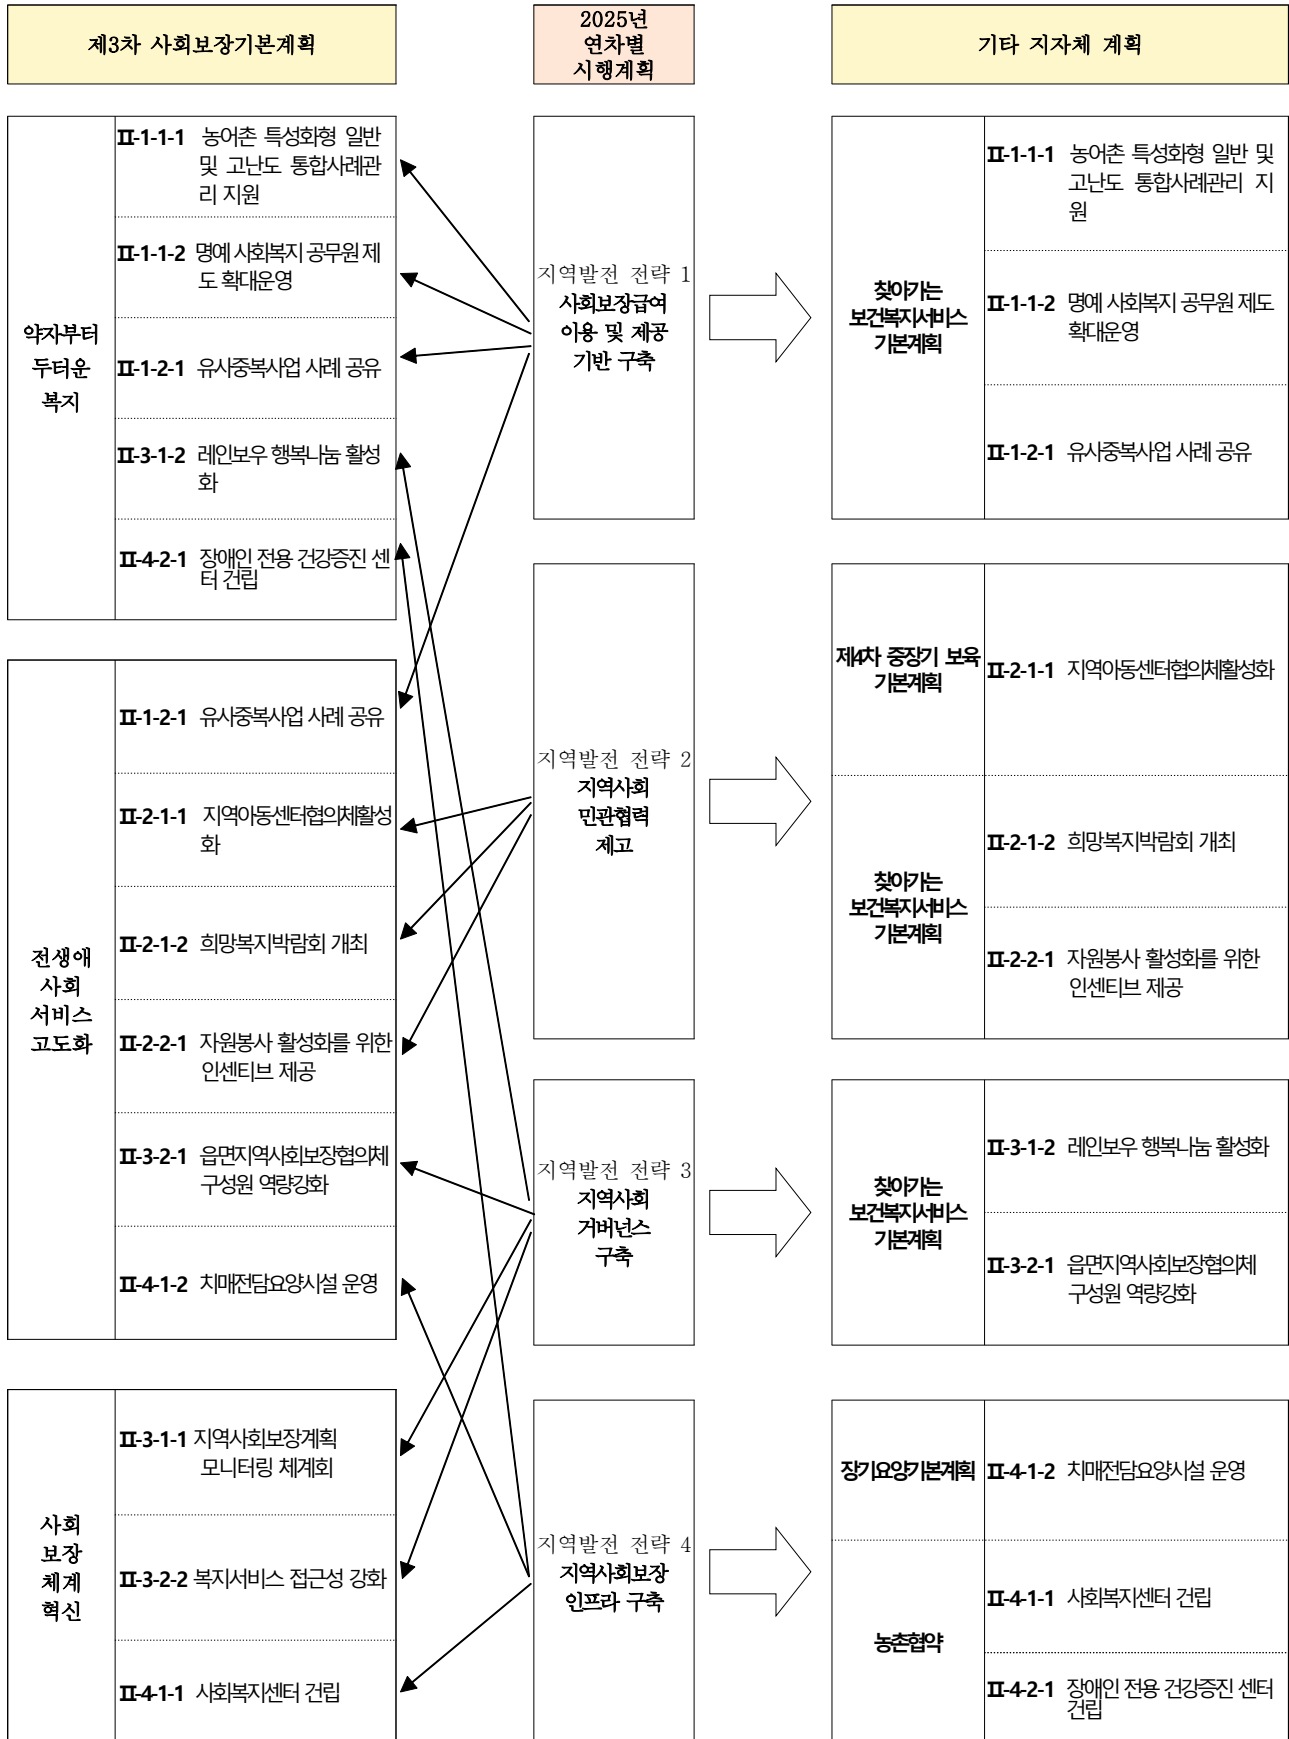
제3차 사회보장기본계획

2025년 연차별 시행계획

기타 지자체 계획

약자부터 두터운 복지

Ⅱ-1-1-1 농어촌 특성화형 일반 및 고난도 통합사례관리 지원

Ⅱ-1-1-2 명예 사회복지 공무원 제도 확대운영

Ⅱ-1-2-1 유사중복사업 사례 공유

Ⅱ-3-1-2 레인보우 행복나눔 활성화

Ⅱ-4-2-1 장애인 전용 건강증진 센터 건립

전생애 사회 서비스 고도화

Ⅱ-1-2-1 유사중복사업 사례 공유

Ⅱ-2-1-1 지역아동센터협의체활성화

Ⅱ-2-1-2 희망복지박람회 개최

Ⅱ-2-2-1 자원봉사 활성화를 위한 인센티브 제공

Ⅱ-3-2-1 읍면지역사회보장협의체 구성원 역량강화

Ⅱ-4-1-2 치매전담요양시설 운영

사회 보장 체계 혁신

Ⅱ-3-1-1 지역사회보장계획 모니터링 체계화

Ⅱ-3-2-2 복지서비스 접근성 강화

Ⅱ-4-1-1 사회복지센터 건립

지역발전 전략 1
사회보장급여 이용 및 제공 기반 구축

지역발전 전략 2
지역사회 민관협력 제고

지역발전 전략 3
지역사회 거버넌스 구축

지역발전 전략 4
지역사회보장 인프라 구축

찾아가는 보건복지서비스 기본계획

Ⅱ-1-1-1 농어촌 특성화형 일반 및 고난도 통합사례관리 지원

Ⅱ-1-1-2 명예 사회복지 공무원 제도 확대운영

Ⅱ-1-2-1 유사중복사업 사례 공유

제4차 중장기 보육 기본계획

Ⅱ-2-1-1 지역아동센터협의체활성화

찾아가는 보건복지서비스 기본계획

Ⅱ-2-1-2 희망복지박람회 개최

Ⅱ-2-2-1 자원봉사 활성화를 위한 인센티브 제공

찾아가는 보건복지서비스 기본계획

Ⅱ-3-1-2 레인보우 행복나눔 활성화

Ⅱ-3-2-1 읍면지역사회보장협의체 구성원 역량강화

장기요양기본계획

Ⅱ-4-1-2 치매전담요양시설 운영

농촌협약

Ⅱ-4-1-1 사회복지센터 건립

Ⅱ-4-2-1 장애인 전용 건강증진 센터 건립